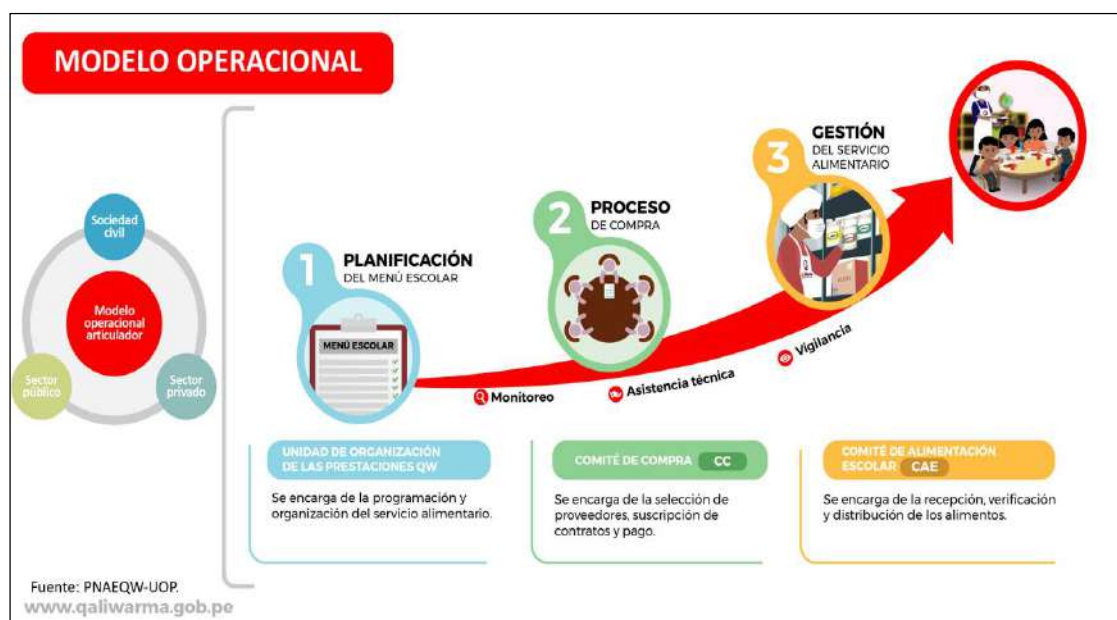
MODELO OPERACIONAL

Sociedad civil

Modelo operacional articulador

Sector público

Sector privado

1 PLANIFICACIÓN DEL MENÚ ESCOLAR

MENÚ ESCOLAR

2 PROCESO DE COMPRA

3 GESTIÓN DEL SERVICIO ALIMENTARIO

Monitoreo

Asistencia técnica

Vigilancia

UNIDAD DE ORGANIZACIÓN DE LAS PRESTACIONES QW

Se encarga de la programación y organización del servicio alimentario.

COMITÉ DE COMPRA CC

Se encarga de la selección de proveedores, suscripción de contratos y pago.

COMITÉ DE ALIMENTACIÓN ESCOLAR CAE

Se encarga de la recepción, verificación y distribución de los alimentos.

Fuente: PNAEQW-UOP.

www.qaliwarma.gob.pe